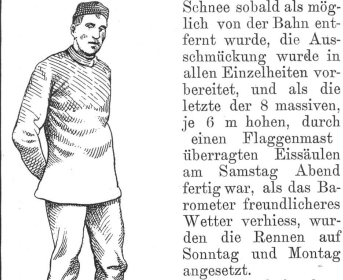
Schnee sobald als möglich von der Bahn entfernt wurde, die Ausschmückung wurde in allen Einzelheiten vorbereitet, und als die letzte der 8 massiven, je 6 m hohen, durch einen Flaggenmast überragten Eissäulen am Samstag Abend fertig war, als das Barometer freundlicheres Wetter verhiess, wurden die Rennen auf Sonntag und Montag angesetzt.